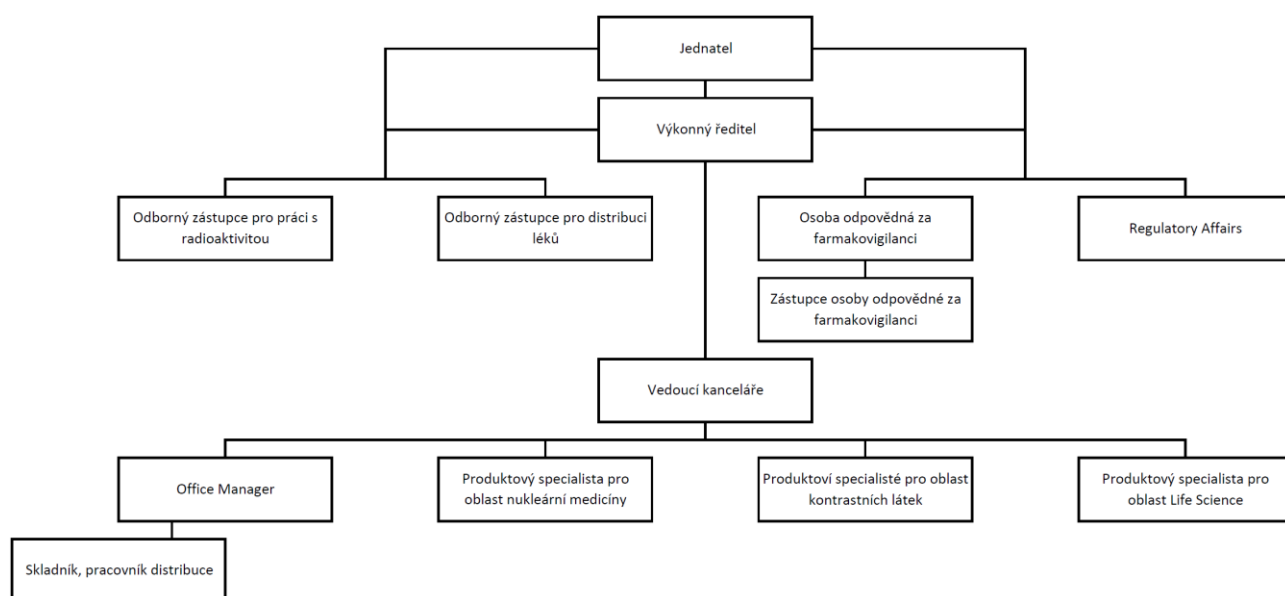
Jednatel

Výkonný ředitel

Odborný zástupce pro práci s radioaktivitou

Odborný zástupce pro distribuci léků

Osoba odpovědná za farmakovigilanci

Regulatory Affairs

Zástupce osoby odpovědné za farmakovigilanci

Vedoucí kanceláře

Office Manager

Produktový specialista pro oblast nukleární medicíny

Produktoví specialisté pro oblast kontrastních látek

Produktový specialista pro oblast Life Science

Skladník, pracovník distribuce